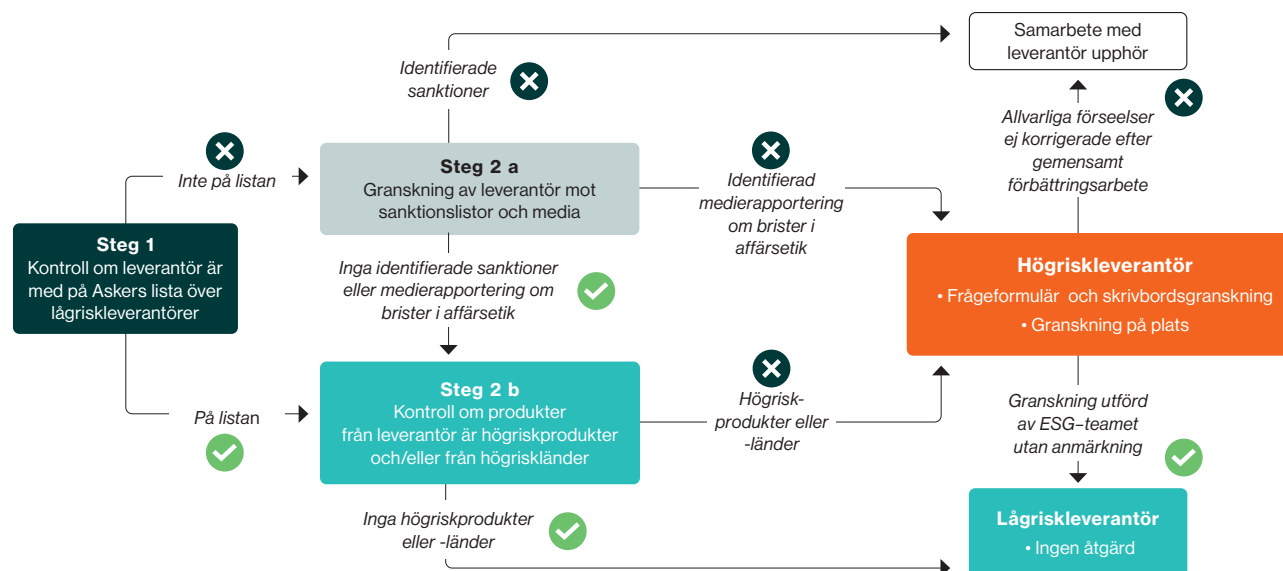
Samarbete med leverantör upphör

Identifierade sanktioner

Allvarliga förseelser ej korrigerade efter gemensamt förbättringsarbete

Inte på listan

**Steg 2 a**
Granskning av leverantör mot sanktionslistor och media

Identifierad medierapportering om brister i affärsetik

**Steg 1**
Kontroll om leverantör är med på Askers lista över lågriskleverantörer

Inga identifierade sanktioner eller medierapportering om brister i affärsetik

**Högriskleverantör**
• Frågeformulär och skrivbordsgranskning
• Granskning på plats

På listan

**Steg 2 b**
Kontroll om produkter från leverantör är högriskprodukter och/eller från högriskländer

Högrisk-produkter eller -länder

Granskning utförd av ESG–teamet utan anmärkning

Inga högriskprodukter eller -länder

**Lågriskleverantör**
• Ingen åtgärd